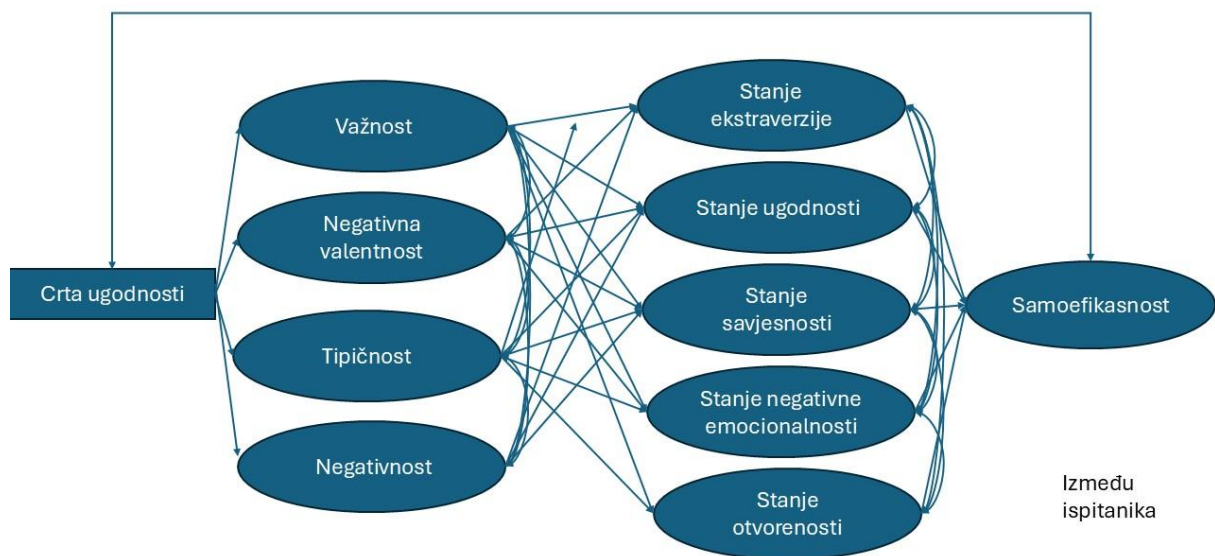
Crta ugodnosti

Važnost

Negativna valentnost

Tipičnost

Negativnost

Stanje ekstraverzije

Stanje ugodnosti

Stanje savjesnosti

Stanje negativne emocionalnosti

Stanje otvorenosti

Samoefikasnost

Između ispitanika